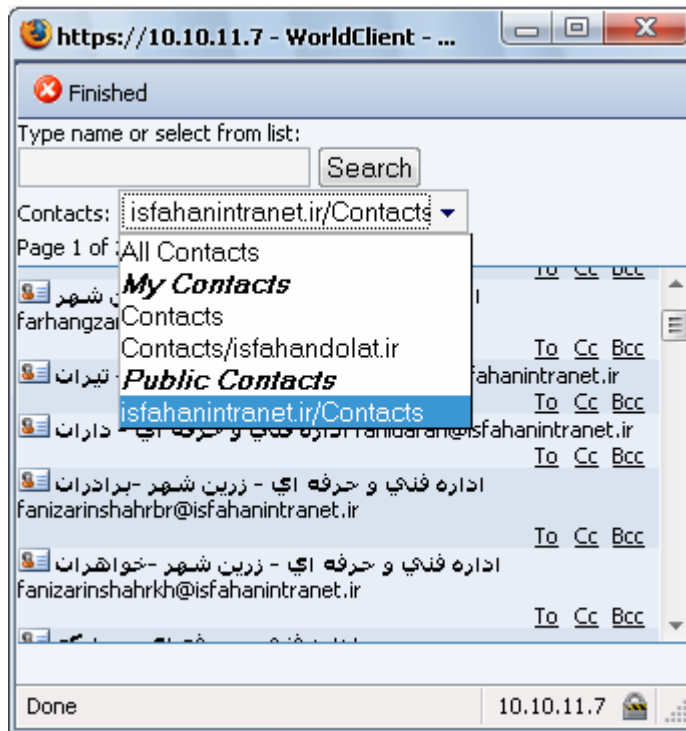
https://10.10.11.7 - WorldClient - ...

Finished

Type name or select from list:

Search

Contacts: isfahanintranet.ir/Contacts

Page 1 of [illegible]

All Contacts
My Contacts
Contacts
Contacts/isfahandolat.ir
Public Contacts
isfahanintranet.ir/Contacts

To Cc Bcc
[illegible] شهر
farhangza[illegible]

To Cc Bcc
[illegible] - تيران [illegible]fahanintranet.ir

To Cc Bcc
اداره فني و حرفه اي - داران fanidaran@isfahanintranet.ir

To Cc Bcc
اداره فني و حرفه اي - زرين شهر -برادران
fanizarinshahrbr@isfahanintranet.ir

To Cc Bcc
اداره فني و حرفه اي - زرين شهر -خواهران
fanizarinshahrkh@isfahanintranet.ir

To Cc Bcc
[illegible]

Done
10.10.11.7